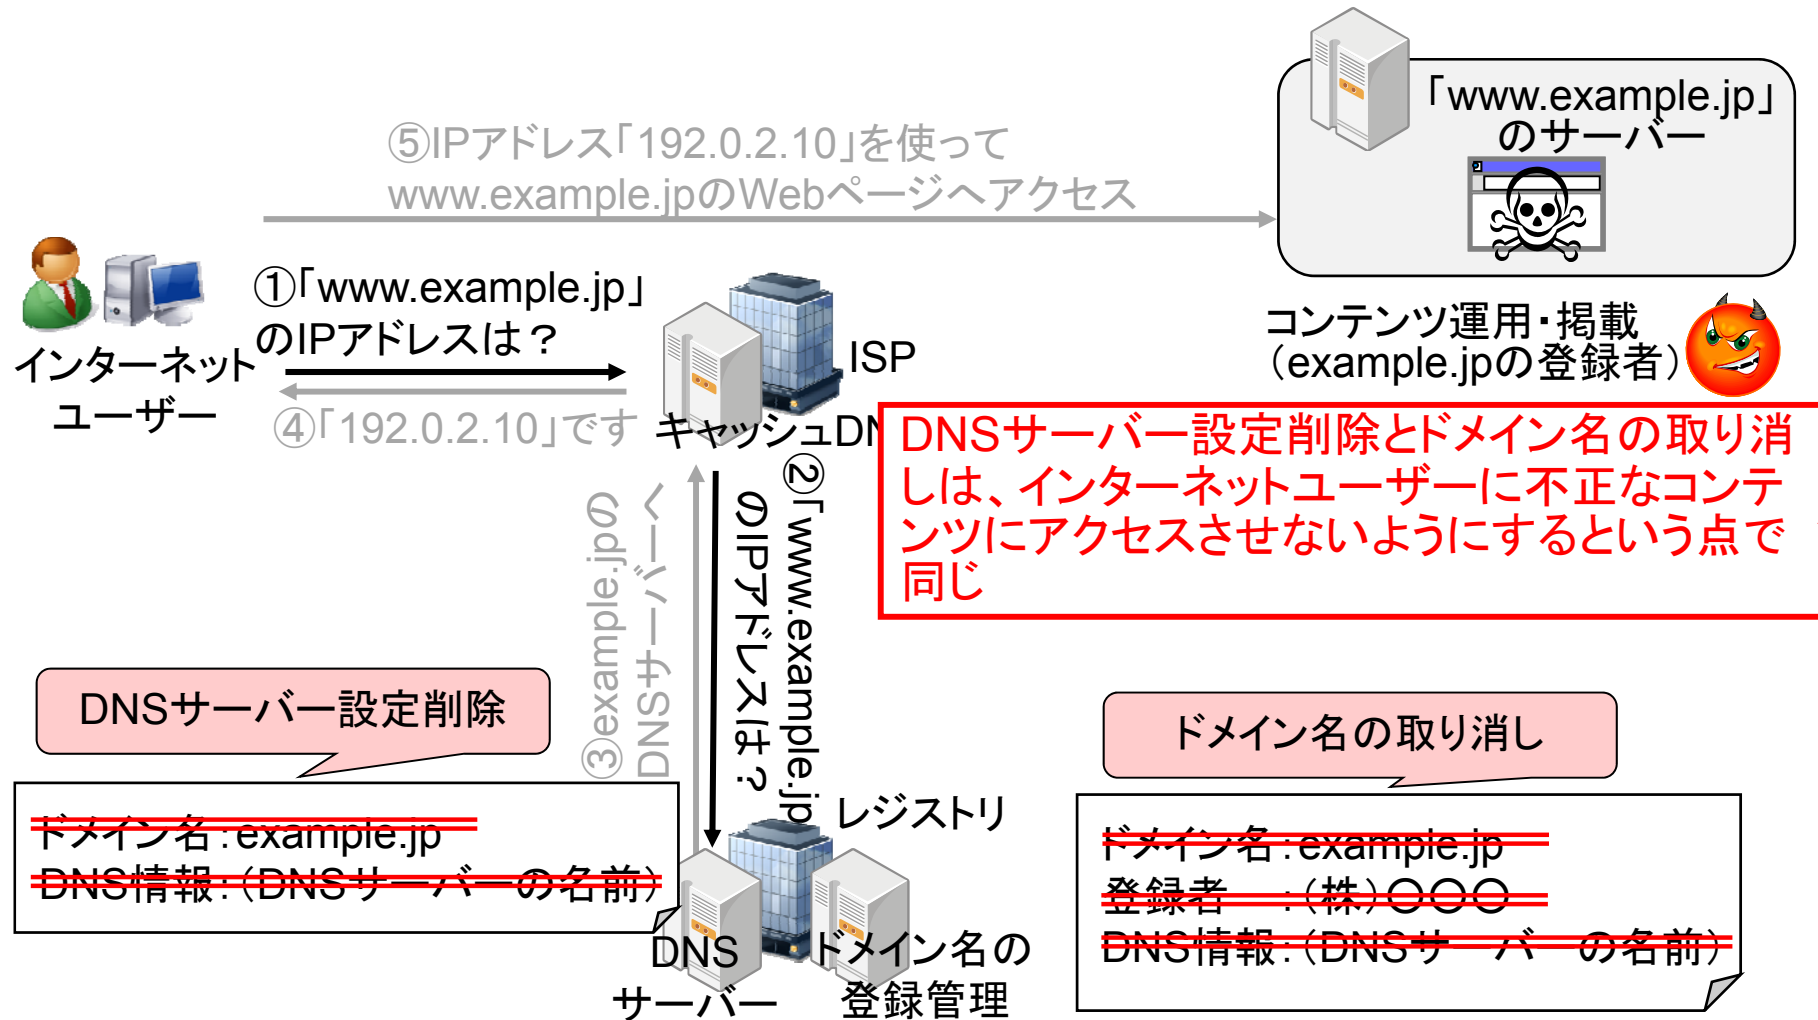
「www.example.jp」のサーバー

⑤IPアドレス「192.0.2.10」を使って www.example.jpのWebページへアクセス

①「www.example.jp」のIPアドレスは？

インターネットユーザー

④「192.0.2.10」です

ISP

キャッシュDN

コンテンツ運用・掲載（example.jpの登録者）

DNSサーバー設定削除とドメイン名の取り消しは、インターネットユーザーに不正なコンテンツにアクセスさせないようにするという点で同じ

②「www.example.jp」のIPアドレスは？

③example.jpのDNSサーバーへ

DNSサーバー設定削除

ドメイン名：example.jp
DNS情報：（DNSサーバーの名前）

レジストリ

DNSサーバー

ドメイン名の登録管理

ドメイン名の取り消し

ドメイン名：example.jp
登録者　：（株）〇〇〇
DNS情報：（DNSサーバーの名前）